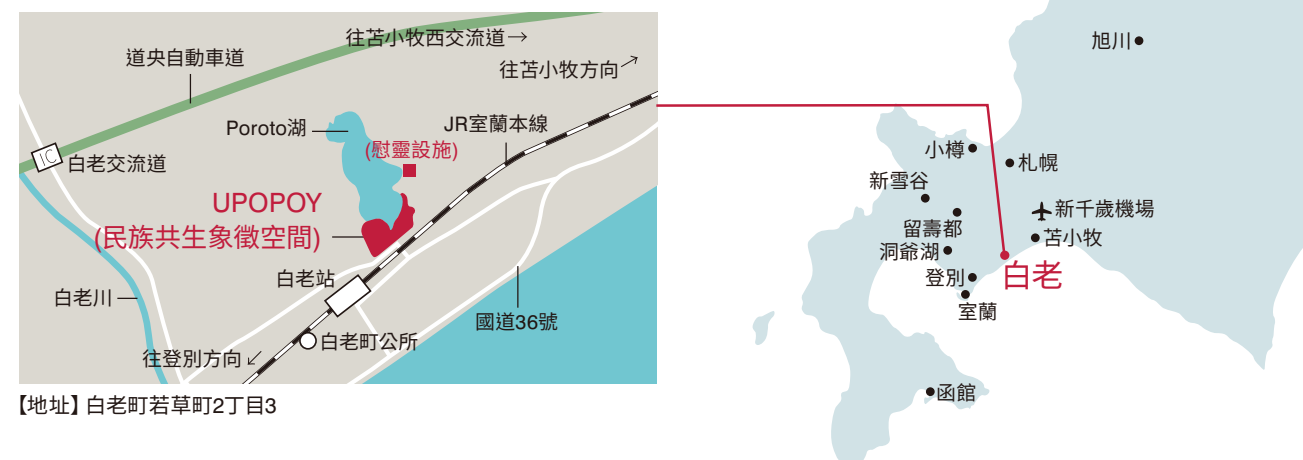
往苫小牧西交流道→
道央自動車道
往苫小牧方向
Poroto湖
JR室蘭本線
(慰靈設施)
IC
白老交流道
UPOPOY
(民族共生象徵空間)
白老站
白老川
白老町公所
國道36號
往登別方向
【地址】白老町若草町2丁目3

旭川
小樽
札幌
新雪谷
留壽都
新千歲機場
洞爺湖
苫小牧
登別
白老
室蘭
函館